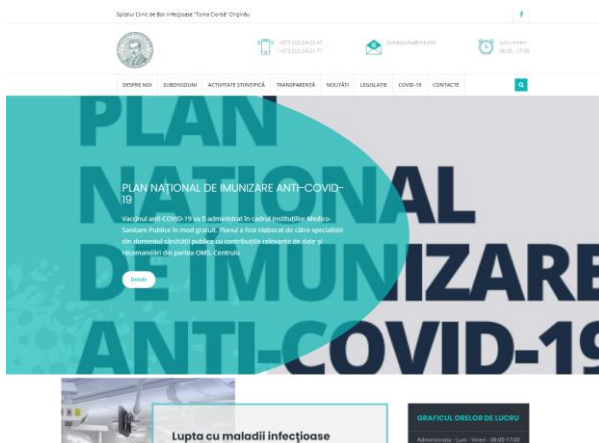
Spitalul Clinic de Boli Infecțioase "Toma Ciorbă" Chișinău

f

+373 (22) 24-22-87
+373 (22) 24-21-71

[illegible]@ms.md

Luni-Vineri
08:00 - 17:00

DESPRE NOI SUBDIVIZIUNI ACTIVITATE ȘTIINȚIFICĂ TRANSPARENȚĂ NOUTĂȚI LEGISLAȚIE COVID-19 CONTACTE

PLAN NATIONAL DE IMUNIZARE ANTI-COVID-19

PLAN NAȚIONAL DE IMUNIZARE ANTI-COVID-19

Vaccinul anti-COVID-19 va fi administrat în cadrul Instituțiilor Medico-Sanitare Publice în mod gratuit. Planul a fost elaborat de către specialiști din domeniul sănătății publice cu contribuție relevante de date și recomandări din partea OMS, Centrului.

Detalii

Lupta cu maladii infecțioase

GRAFICUL ORELOR DE LUCRU

Administrația - Luni - Vineri - 08:00-17:00